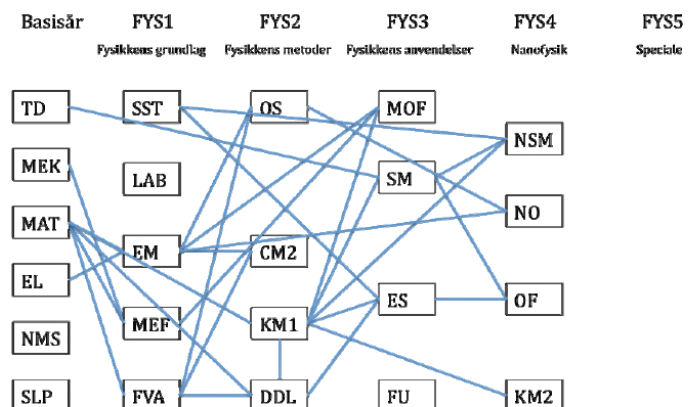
Basisår FYS1 FYS2 FYS3 FYS4 FYS5

Fysikkens grundlag Fysikkens metoder Fysikkens anvendelser Nanofysik Speciale

TD SST OS MOF NSM

MEK LAB SM NO

MAT EM CM2

EL

MEF KM1 ES OF

NMS

SLP FVA DDL FU KM2